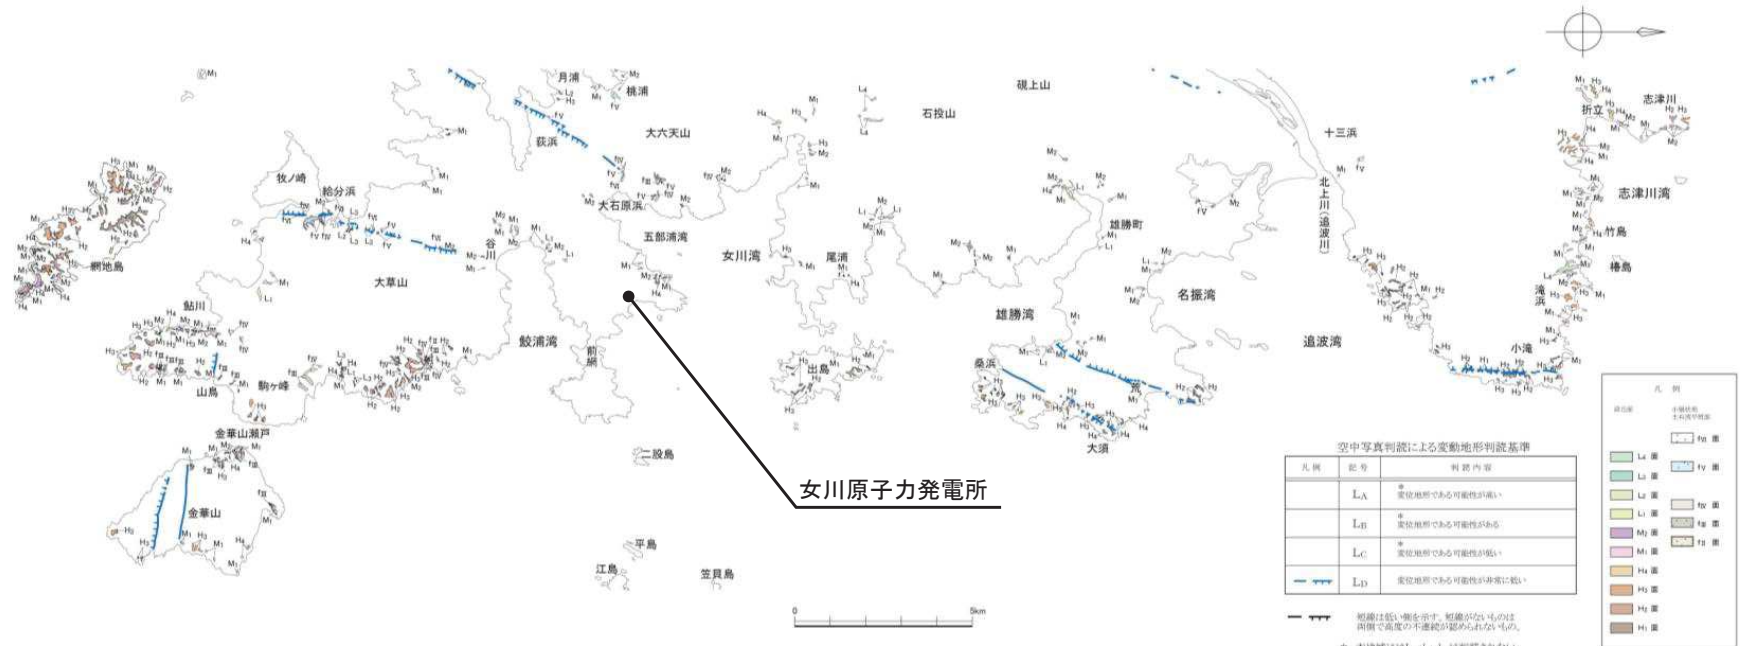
硯上山
石投山
月浦
桃浦
大六天山
荻浜
牧ノ崎
給分浜
大石原浜
五部浦湾
谷川
網地島
大草山
女川湾
尾浦
十三浜
北上川（追波川）
志津川
折立
志津川湾
竹島
椿島
雄勝町
名振湾
追波湾
滝浜
小滝
雄勝湾
桑浜
出島
大須
鮎川
山島
駒ヶ峰
鮫浦湾
前網
金華山瀬戸
金華山
二股島
平島
江島
笠貝島
女川原子力発電所

空中写真判読による変動地形判読基準

| 凡例 | 記号 | 判読内容 |
|---|---|---|
| | $L_A$ | 変位地形である可能性が高い |
| | $L_B$ | 変位地形である可能性がある |
| | $L_C$ | 変位地形である可能性が低い |
| | $L_D$ | 変位地形である可能性が非常に低い |

短線は低い側を示す。短線がないものは両側で高度の不連続が認められないもの。

0
5km

凡例
$L_4$ 面
$L_3$ 面
$L_2$ 面
$L_1$ 面
$M_2$ 面
$M_1$ 面
$H_4$ 面
$H_3$ 面
$H_2$ 面
$H_1$ 面
fm 面
fv 面
fw 面
fg 面
fl 面